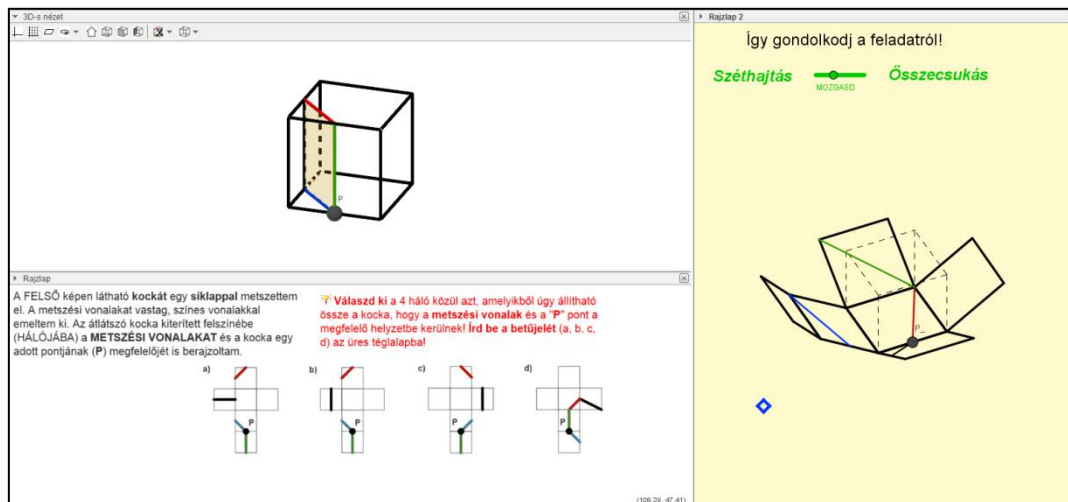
3D-s nézet

P

Rajzlap

A FELSŐ képen látható kockát egy síklappal metszettem el. A metszési vonalakat vastag, színes vonalakkal emeltem ki. Az átlátszó kocka kiterített felszínébe (HÁLÓJÁBA) a METSZÉSI VONALAKAT és a kocka egy adott pontjának (P) megfelelőjét is berajzoltam.

Válaszd ki a 4 háló közül azt, amelyikből úgy állítható össze a kocka, hogy a metszési vonalak és a "P" pont a megfelelő helyzetbe kerülnek! Írd be a betűjelét (a, b, c, d) az üres téglalapba!

a)
P

b)
P

c)
P

d)
P

(108.29, 47.41)

Rajzlap 2

Így gondolkodj a feladatról!

Széthajtás MOZGASD Összecsukás

P